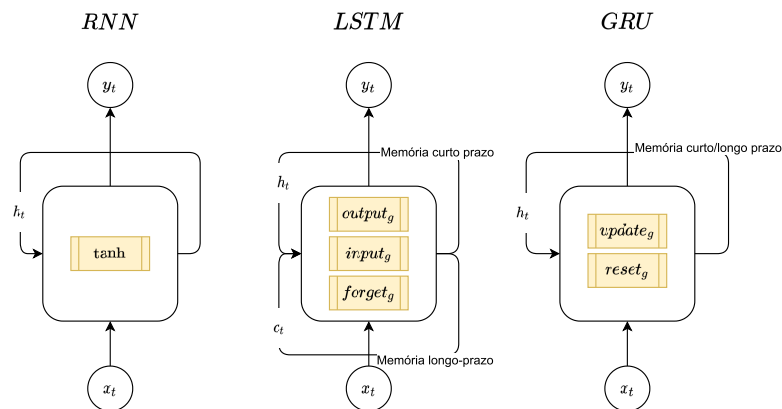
$RNN$

$y_t$

$h_t$

tanh

$x_t$

$LSTM$

$y_t$

Memória curto prazo

$h_t$

$output_g$

$input_g$

$forget_g$

$c_t$

Memória longo-prazo

$x_t$

$GRU$

$y_t$

Memória curto/longo prazo

$h_t$

$update_g$

$reset_g$

$x_t$